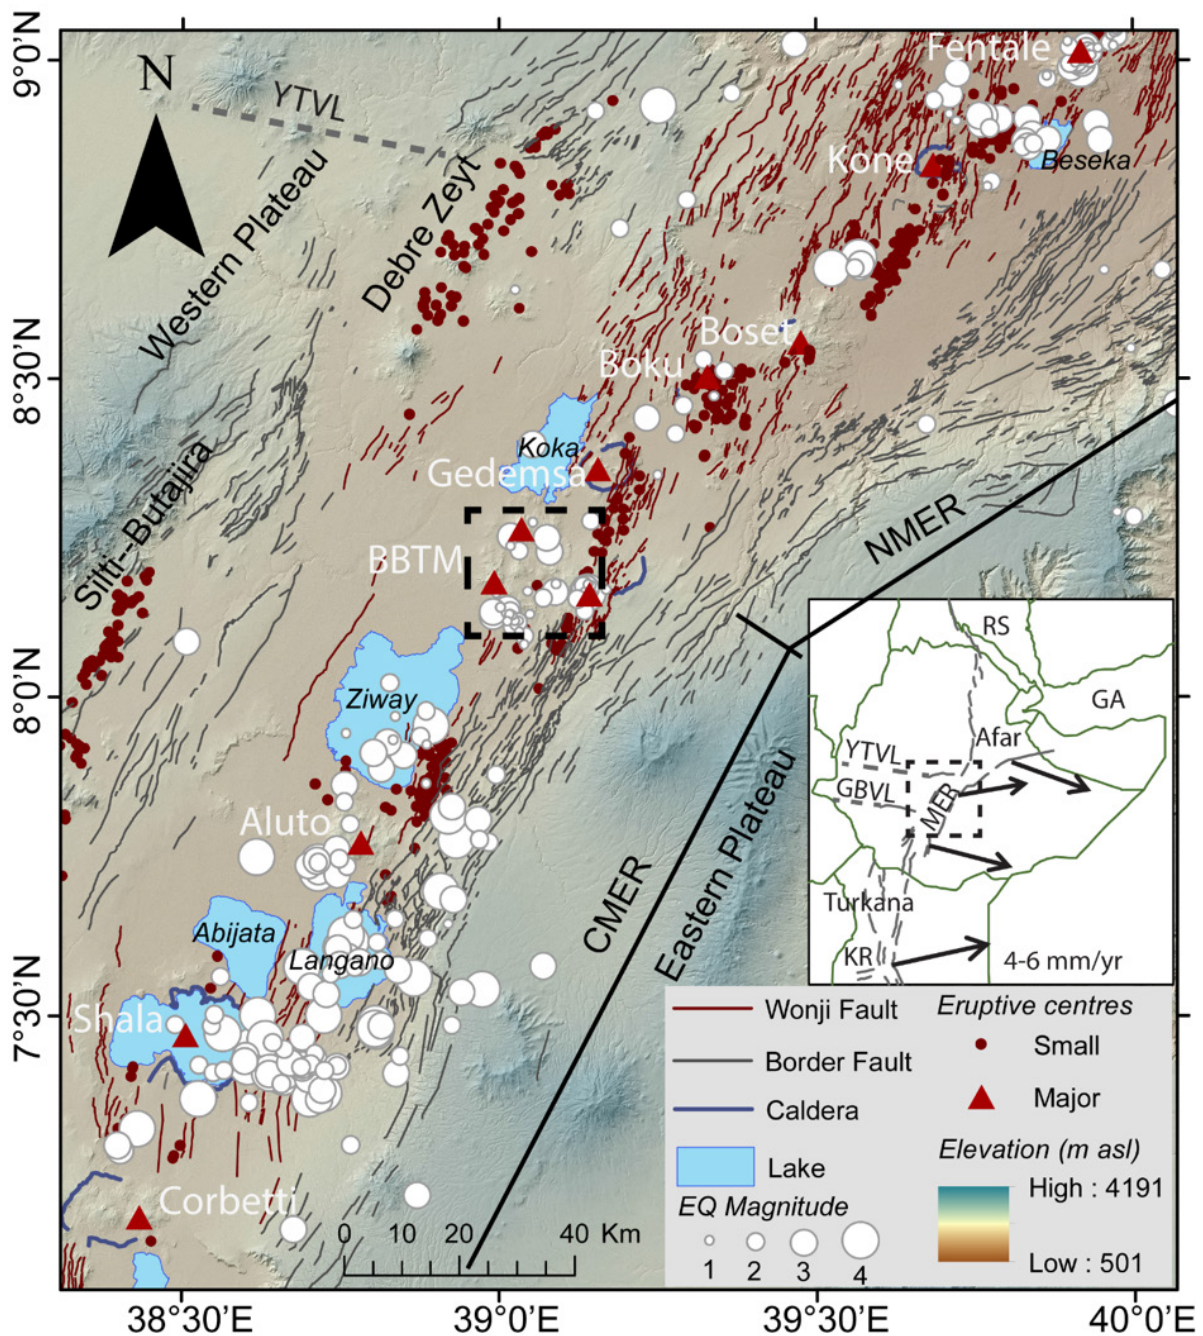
9°0'N
8°30'N
8°0'N
7°30'N
38°30'E
39°0'E
39°30'E
40°0'E
N
YTVL
Western Plateau
Debre Zeyt
Silti–Butajira
Fentale
Kone
Beseka
Boset
Boku
Koka
Gedemsa
BBTM
NMER
Ziway
Aluto
Abijata
Langano
Shala
Corbetti
CMER
Eastern Plateau
RS
GA
Afar
YTVL
GBVL
MER
Turkana
KR
4-6 mm/yr
0 10 20 40 Km
Wonji Fault
Border Fault
Caldera
Lake
EQ Magnitude
1 2 3 4
Eruptive centres
Small
Major
Elevation (m asl)
High : 4191
Low : 501